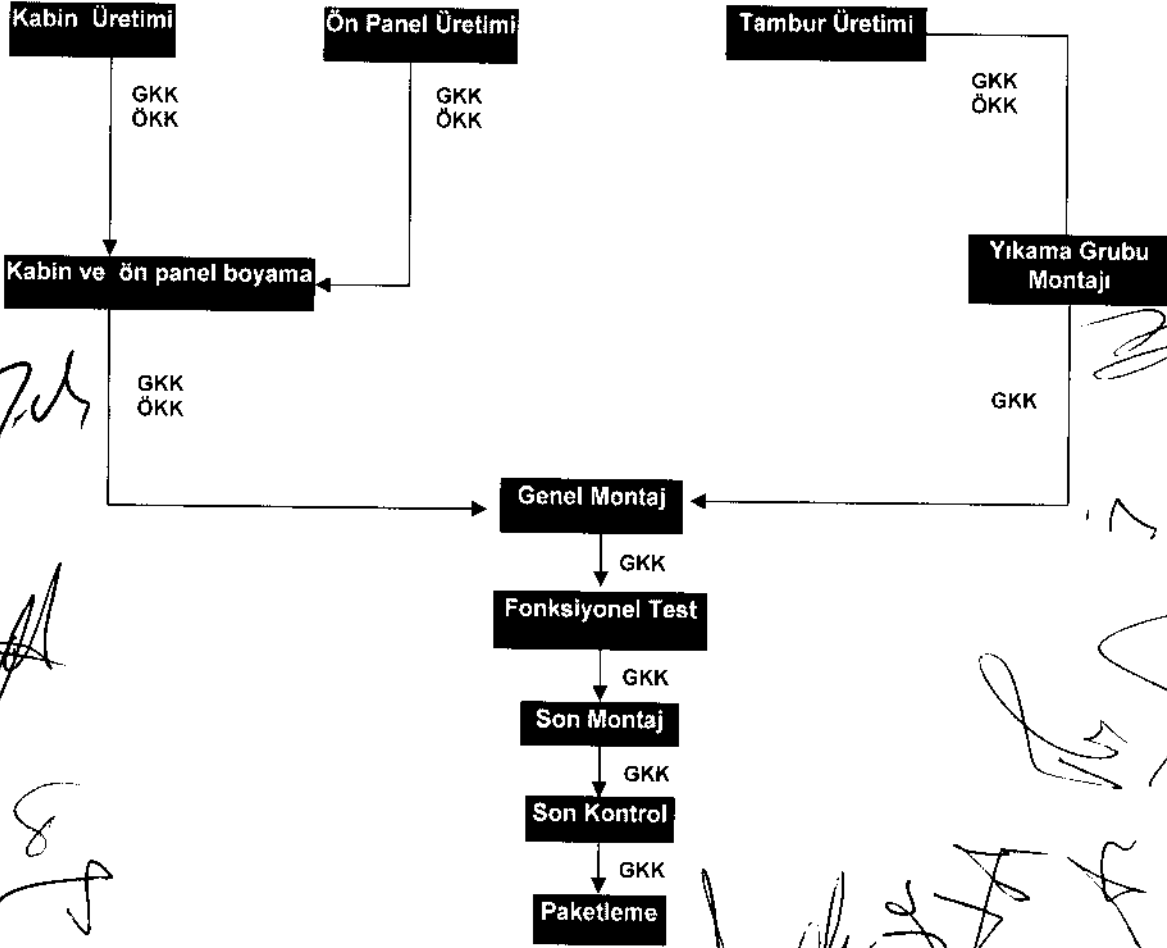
Kabin Üretimi

GKK
ÖKK

Ön Panel Üretimi

GKK
ÖKK

Tambur Üretimi

GKK
ÖKK

Kabin ve ön panel boyama

Yıkama Grubu Montajı

GKK
ÖKK

GKK

Genel Montaj

GKK

Fonksiyonel Test

GKK

Son Montaj

GKK

Son Kontrol

GKK

Paketleme